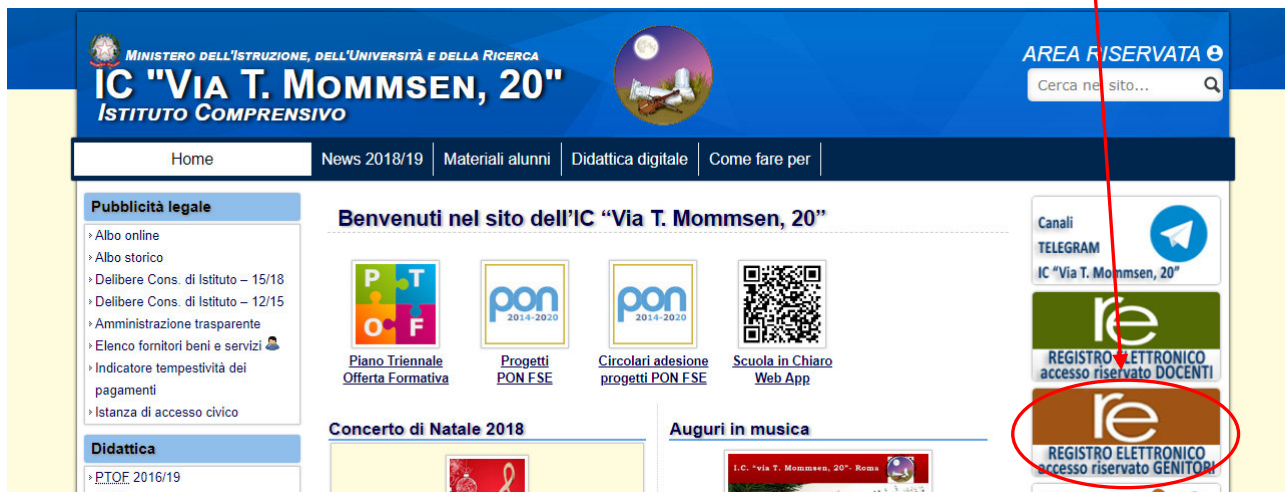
MINISTERO DELL'ISTRUZIONE, DELL'UNIVERSITÀ E DELLA RICERCA
IC "VIA T. MOMMSEN, 20"
ISTITUTO COMPRENSIVO

AREA RISERVATA

Cerca nel sito...

Home | News 2018/19 | Materiali alunni | Didattica digitale | Come fare per

Pubblicità legale
Albo online
Albo storico
Delibere Cons. di Istituto – 15/18
Delibere Cons. di Istituto – 12/15
Amministrazione trasparente
Elenco fornitori beni e servizi
Indicatore tempestività dei pagamenti
Istanza di accesso civico

Didattica
PTOF 2016/19

Benvenuti nel sito dell'IC "Via T. Mommsen, 20"

P T O F
Piano Triennale Offerta Formativa

PON 2014-2020
Progetti PON FSE

PON 2014-2020
Circolari adesione progetti PON FSE

Scuola in Chiaro Web App

Concerto di Natale 2018

Auguri in musica

I.C. "via T. Mommsen, 20"- Roma

Canali TELEGRAM IC "Via T. Mommsen, 20"

re
REGISTRO ELETTRONICO accesso riservato DOCENTI

re
REGISTRO ELETTRONICO accesso riservato GENITORI